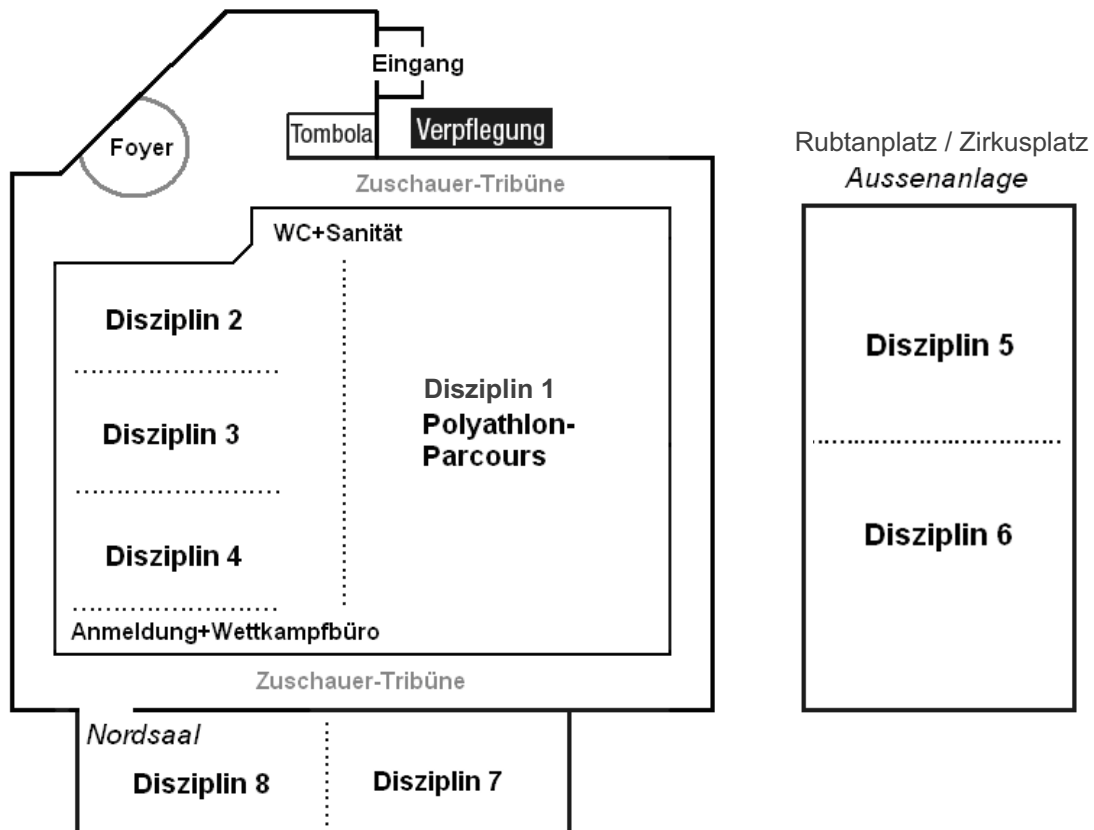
Eingang

Foyer

Tombola

Verpflegung

Rubtanplatz / Zirkusplatz
*Aussenanlage*

Zuschauer-Tribüne

WC+Sanität

Disziplin 2

Disziplin 3

Disziplin 4

Disziplin 1
Polyathlon-Parcours

Disziplin 5

Disziplin 6

Anmeldung+Wettkampfbüro

Zuschauer-Tribüne

*Nordsaal*

Disziplin 8

Disziplin 7